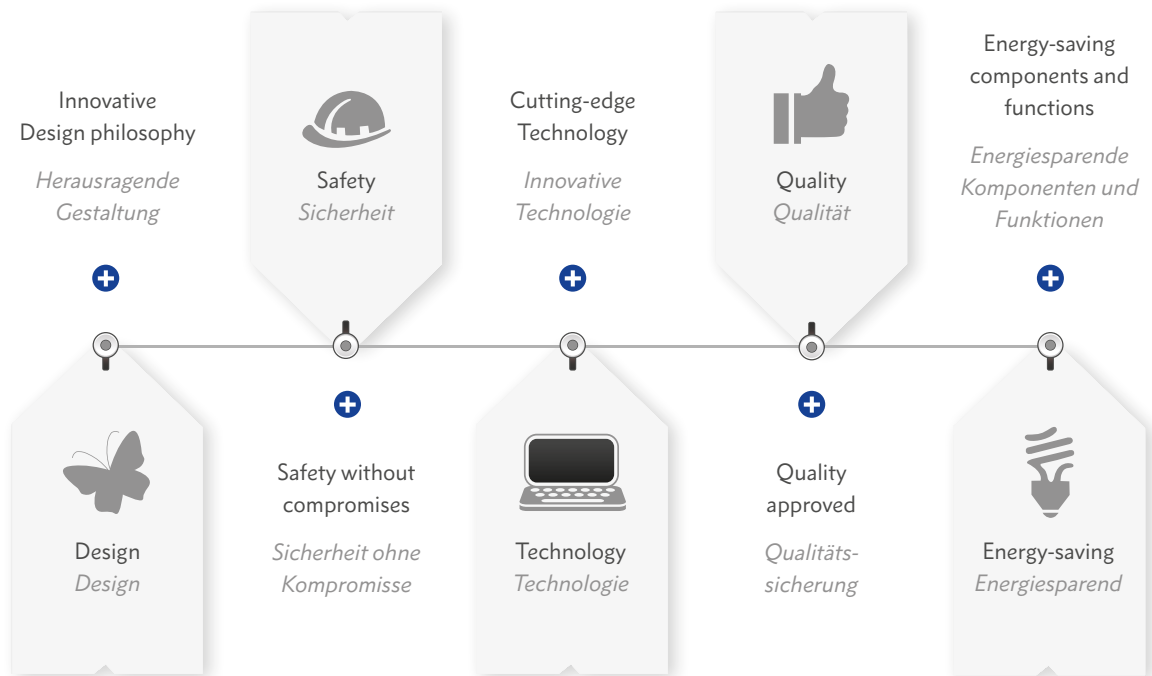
Innovative Design philosophy

*Herausragende Gestaltung*

Safety
*Sicherheit*

Cutting-edge Technology

*Innovative Technologie*

Quality
*Qualität*

Energy-saving components and functions

*Energiesparende Komponenten und Funktionen*

Design
*Design*

Safety without compromises

*Sicherheit ohne Kompromisse*

Technology
*Technologie*

Quality approved

*Qualitäts-sicherung*

Energy-saving
*Energiesparend*